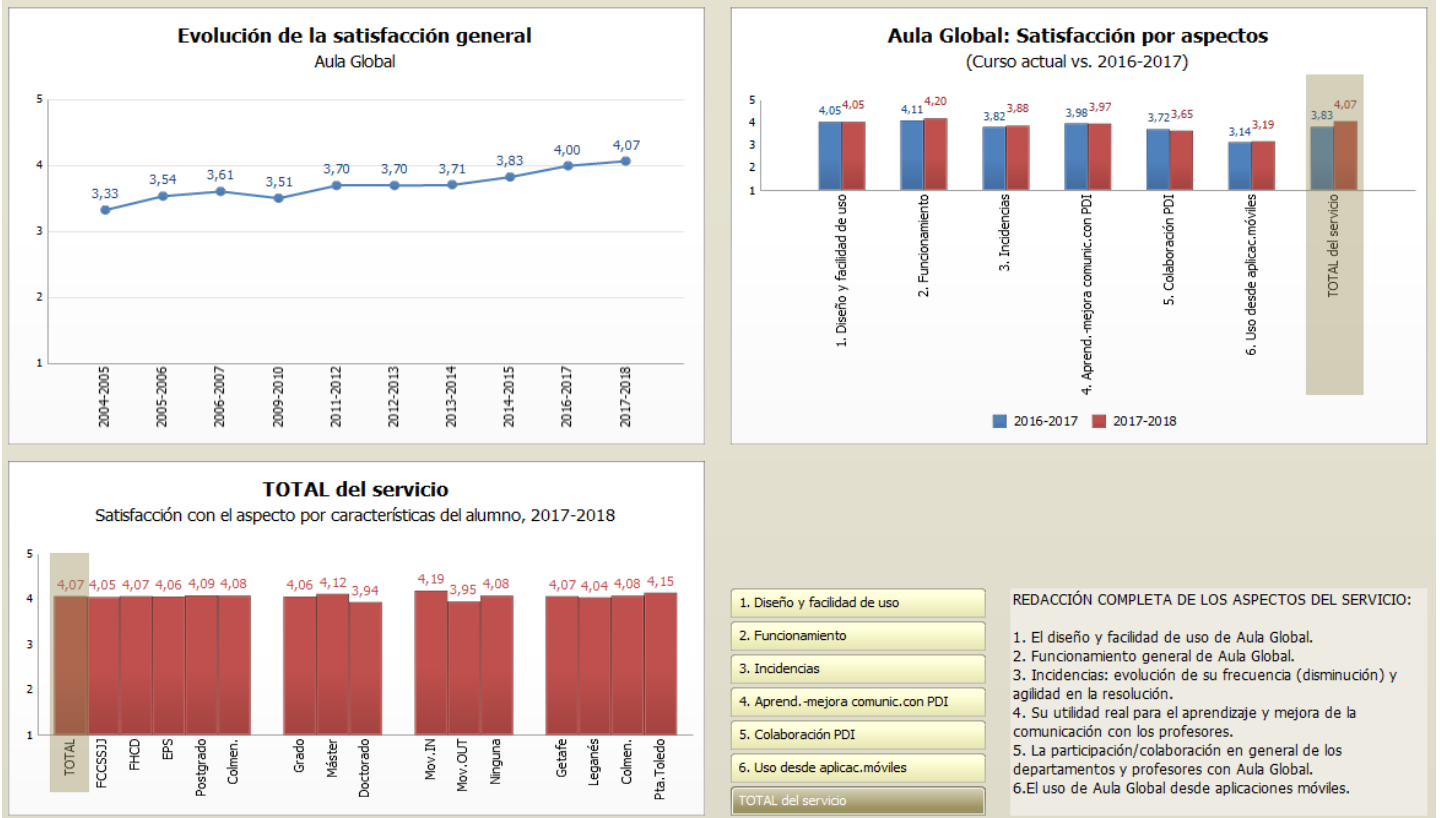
Evolución de la satisfacción general
Aula Global

5
4
3
2
1

3,33 3,54 3,61 3,51 3,70 3,70 3,71 3,83 4,00 4,07

2004-2005 2005-2006 2006-2007 2009-2010 2011-2012 2012-2013 2013-2014 2014-2015 2016-2017 2017-2018

Aula Global: Satisfacción por aspectos
(Curso actual vs. 2016-2017)

5
4
3
2
1

4,05 4,05 4,11 4,20 3,82 3,88 3,98 3,97 3,72 3,65 3,14 3,19 3,83 4,07

1. Diseño y facilidad de uso
2. Funcionamiento
3. Incidencias
4. Aprend.-mejora comunic.con PDI
5. Colaboración PDI
6. Uso desde aplicac.móviles
TOTAL del servicio

2016-2017 2017-2018

TOTAL del servicio
Satisfacción con el aspecto por características del alumno, 2017-2018

5
4
3
2
1

4,07 4,05 4,07 4,06 4,09 4,08 4,06 4,12 3,94 4,19 3,95 4,08 4,07 4,04 4,08 4,15

TOTAL FCCSSJJ FHCD EPS Postgrado Colmen. Grado Máster Doctorado Mov.IN Mov.OUT Ninguna Getafe Leganés Colmen. Pta.Toledo

1. Diseño y facilidad de uso
2. Funcionamiento
3. Incidencias
4. Aprend.-mejora comunic.con PDI
5. Colaboración PDI
6. Uso desde aplicac.móviles
TOTAL del servicio

REDACCIÓN COMPLETA DE LOS ASPECTOS DEL SERVICIO:

1. El diseño y facilidad de uso de Aula Global.
2. Funcionamiento general de Aula Global.
3. Incidencias: evolución de su frecuencia (disminución) y agilidad en la resolución.
4. Su utilidad real para el aprendizaje y mejora de la comunicación con los profesores.
5. La participación/colaboración en general de los departamentos y profesores con Aula Global.
6.El uso de Aula Global desde aplicaciones móviles.